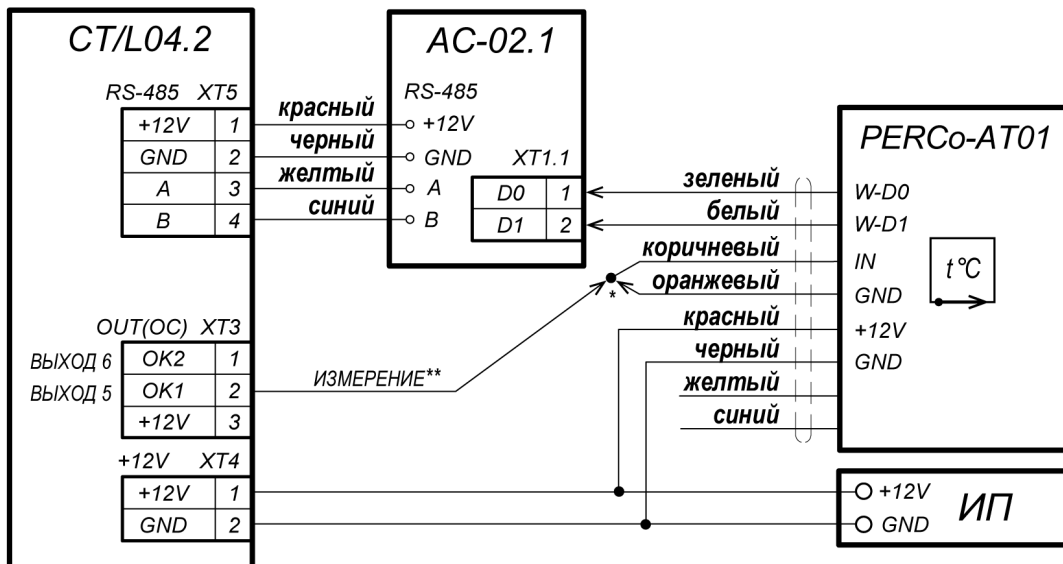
CT/L04.2

RS-485 XT5

| +12V | 1 |
|---|---|
| GND | 2 |
| A | 3 |
| B | 4 |

красный
черный
желтый
синий

AC-02.1

RS-485
+12V
GND
A
B

XT1.1

| D0 | 1 |
|---|---|
| D1 | 2 |

зеленый
белый
коричневый
оранжевый
красный
черный
желтый
синий

PERCo-AT01

W-D0
W-D1
IN
GND
+12V
GND

t °C

*

OUT(OC) XT3

| ВЫХОД 6 | OK2 | 1 |
|---|---|---|
| ВЫХОД 5 | OK1 | 2 |
| | +12V | 3 |

ИЗМЕРЕНИЕ**

+12V XT4

| +12V | 1 |
|---|---|
| GND | 2 |

+12V
GND
ИП